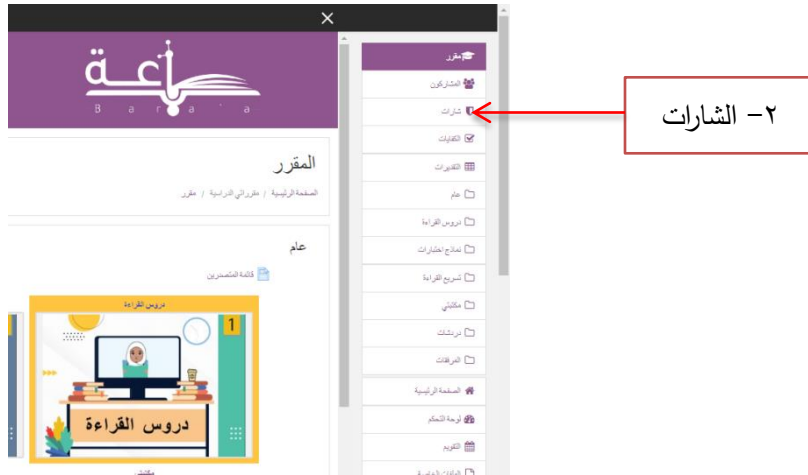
×

براعة
B a r a ' a

المقرر
الصفحة الرئيسية / مقرراتي الدراسية / مقرر

عام
قائمة المتصدرين

دروس القراءة
1
دروس القراءة

مقرر
المشاركون
شارات
الكفايات
التقديرات
عام
دروس القراءة
نماذج اختبارات
تسريع القراءة
مكتبتي
دردشات
المرفقات
الصفحة الرئيسية
لوحة التحكم
التقويم

٢- الشارات